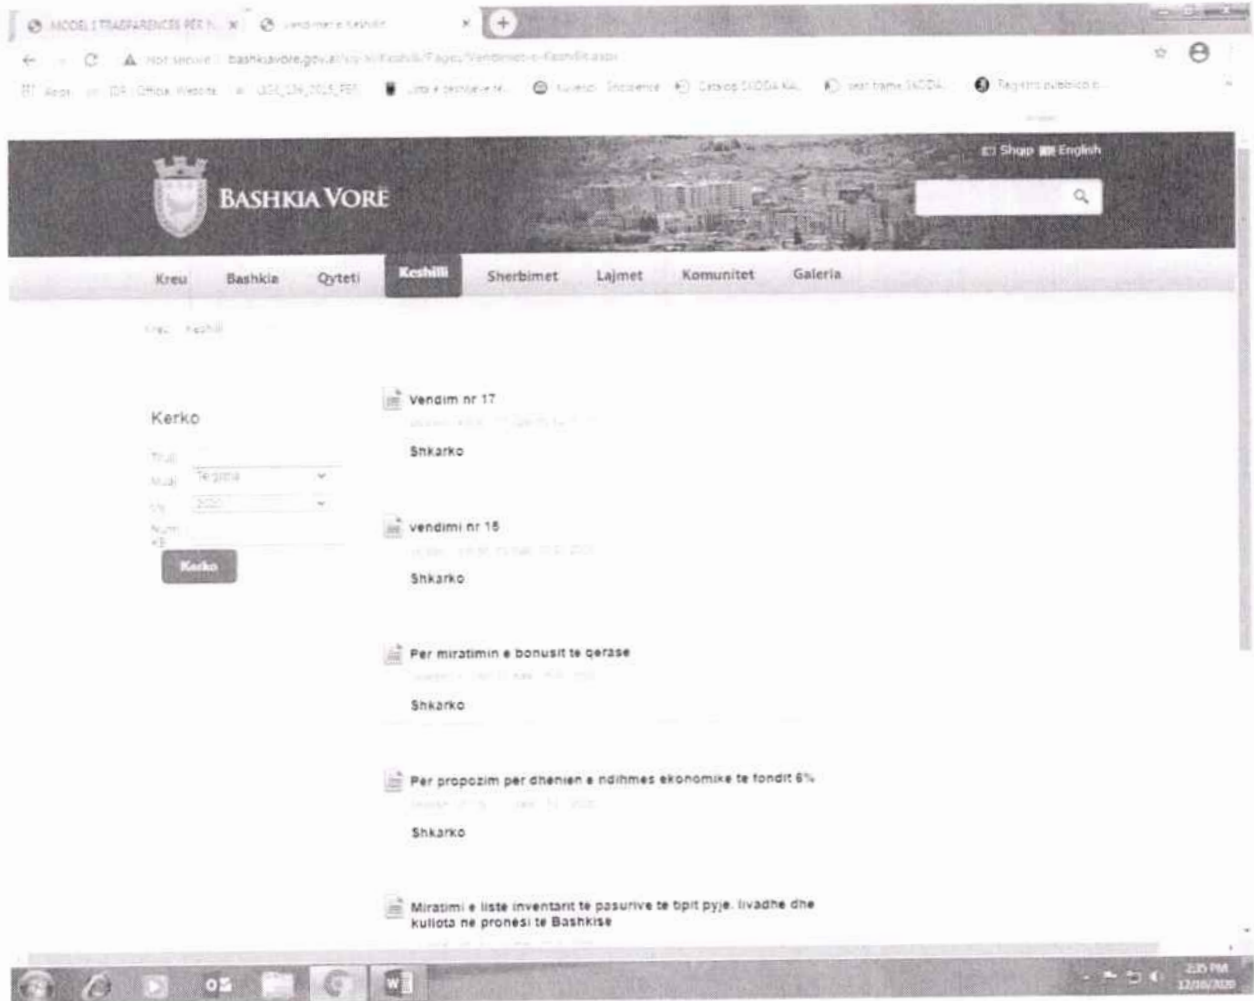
MODEL I TRASPARENCES PER N... ×  Vendimet e Keshillit ×

Not secure | bashkiavore.gov.al/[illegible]/Pages/Vendimet-e-Keshillit.aspx

Apps  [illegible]  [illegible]  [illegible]  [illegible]  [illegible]  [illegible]  Registri publik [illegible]

Shqip  English

BASHKIA VORE

Kreu  Bashkia  Qyteti  Keshilli  Sherbimet  Lajmet  Komunitet  Galeria

Kreu  Keshilli

Kerko

Titull

Muaji  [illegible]

Viti  2020

Numri

Kerko

Vendim nr 17
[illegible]

Shkarko

vendimi nr 16
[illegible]

Shkarko

Per miratimin e bonusit te qerase
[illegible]

Shkarko

Per propozim per dhenien e ndihmes ekonomike te fondit 6%
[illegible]

Shkarko

Miratimi e liste inventarit te pasurive te tipit pyje, livadhe dhe kullota ne pronesi te Bashkise

2:35 PM
12/10/2020